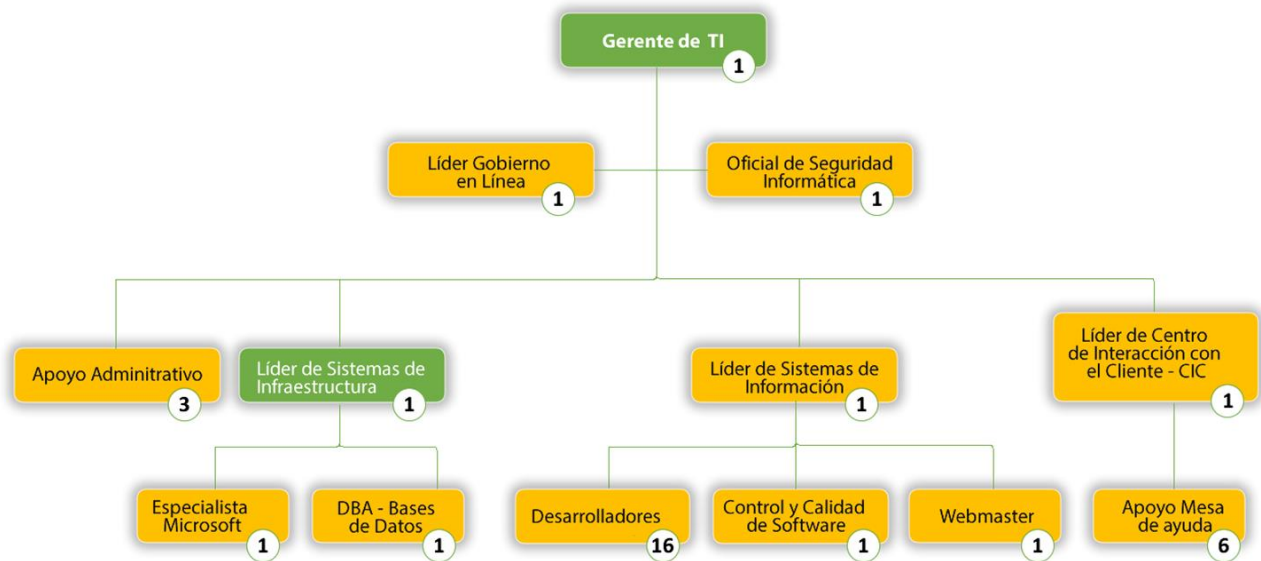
Gerente de TI
1

Líder Gobierno en Línea
1

Oficial de Seguridad Informática
1

Apoyo Adminitrativo
3

Líder de Sistemas de Infraestructura
1

Líder de Sistemas de Información
1

Líder de Centro de Interacción con el Cliente - CIC
1

Especialista Microsoft
1

DBA - Bases de Datos
1

Desarrolladores
16

Control y Calidad de Software
1

Webmaster
1

Apoyo Mesa de ayuda
6